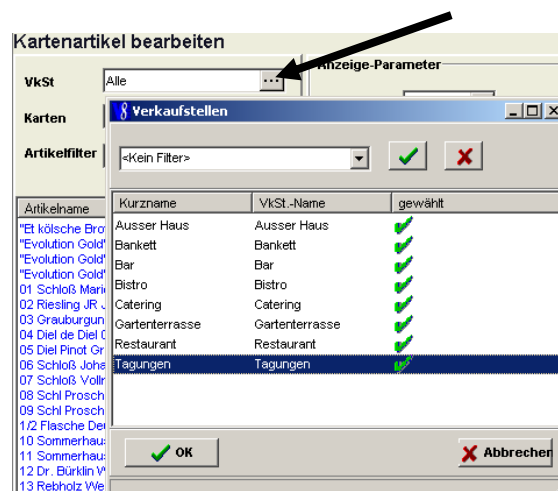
Kartenartikel bearbeiten

VkSt Alle ...

Anzeige-Parameter

Karten

Artikelfilter

Artikelname

"Et kölsche Bro

"Evolution Gold"

"Evolution Gold"

"Evolution Gold"

01 Schloß Mari

02 Riesling JR

03 Graubungun

04 Diel de Diel C

05 Diel Pinot Gr

06 Schloß Joha

07 Schloß Vollr

08 Schl Prosch

09 Schl Prosch

1/2 Flasche De

10 Sommerhau

11 Sommerhau

12 Dr. Bürklin W

13 Rebholz We

Verkaufstellen

<Kein Filter>

| Kurzname | VkSt.-Name | gewählt |
|---|---|---|
| Ausser Haus | Ausser Haus | ✔ |
| Bankett | Bankett | ✔ |
| Bar | Bar | ✔ |
| Bistro | Bistro | ✔ |
| Catering | Catering | ✔ |
| Gartenterrasse | Gartenterrasse | ✔ |
| Restaurant | Restaurant | ✔ |
| Tagungen | Tagungen | ✔ |

OK

Abbrechen